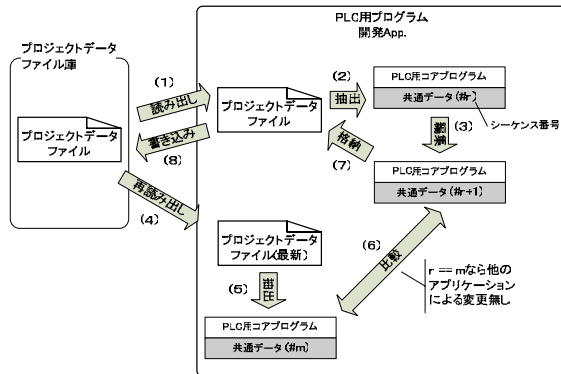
PLC用プログラム
開発App.

プロジェクトデータ
ファイル庫

(1)
読み出し

プロジェクトデータ
ファイル

書き込み
(8)

プロジェクトデータ
ファイル

(2)
抽出

PLC用コアプログラム
共通データ(#r)

シーケンス番号

編集
(3)

格納
(7)

PLC用コアプログラム
共通データ(#r+1)

再読み出し
(4)

プロジェクトデータ
ファイル(最新)

(5)
抽出

(6)
比較

r == mなら他の
アプリケーション
による変更無し

PLC用コアプログラム
共通データ(#m)